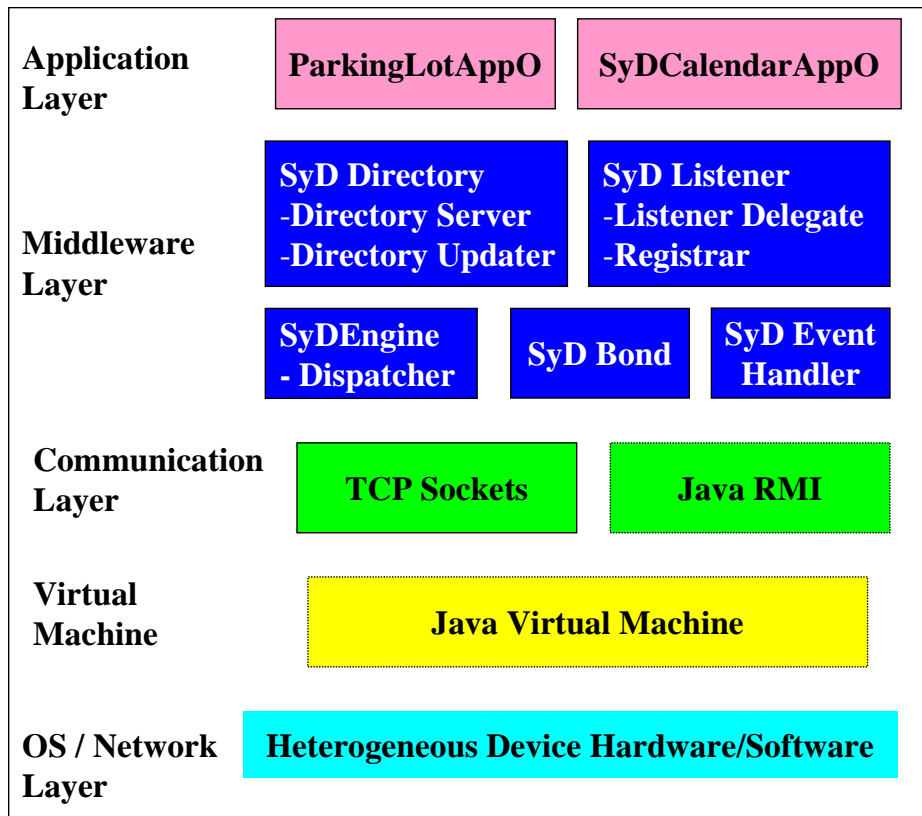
Application Layer

ParkingLotAppO

SyDCalendarAppO

Middleware Layer

SyD Directory
-Directory Server
-Directory Updater

SyD Listener
-Listener Delegate
-Registrar

SyDEngine
- Dispatcher

SyD Bond

SyD Event Handler

Communication Layer

TCP Sockets

Java RMI

Virtual Machine

Java Virtual Machine

OS / Network Layer

Heterogeneous Device Hardware/Software